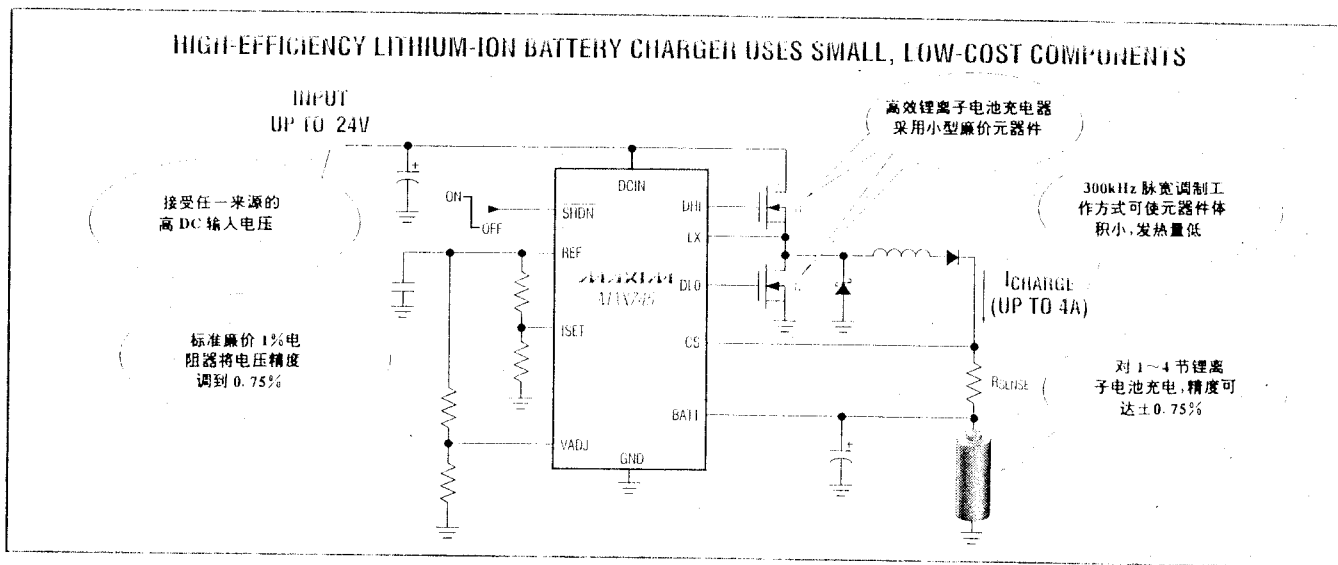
HIGH-EFFICIENCY LITHIUM-ION BATTERY CHARGER USES SMALL, LOW-COST COMPONENTS

INPUT
UP TO 24V

高效锂离子电池充电器
采用小型廉价元器件

接受任一来源的
高 DC 输入电压

300kHz 脉宽调制工
作方式可使元器件体
积小，发热量低

ON
OFF

DCIN
SHDN
DHI
LX
REF
MAXIM
MAX745
DLO
ISET
CS
BATT
VADJ
GND

ICHARGE
(UP TO 4A)

标准廉价 1%电
阻器将电压精度
调到 0.75%

RSENSE

对 1～4 节锂离
子电池充电，精度可
达±0.75%